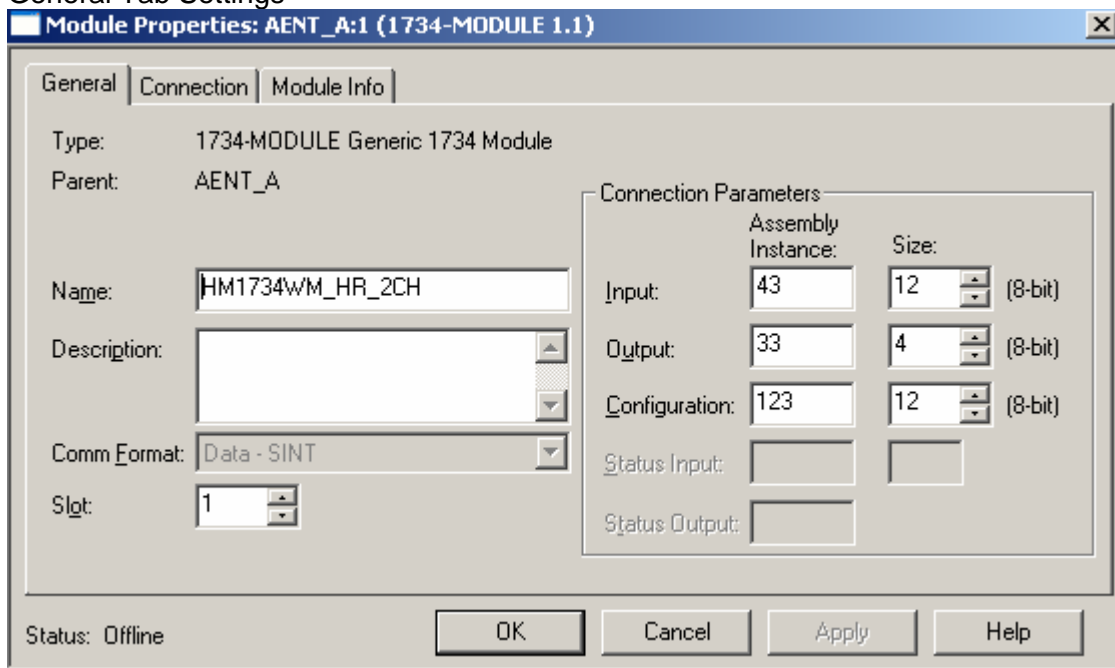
General Tab Settings

Module Properties: AENT_A:1 (1734-MODULE 1.1)

General | Connection | Module Info

Type: 1734-MODULE Generic 1734 Module

Parent: AENT_A

Name: HM1734WM_HR_2CH

Description:

Comm Format: Data - SINT

Slot: 1

Connection Parameters

| | Assembly Instance: | Size: | |
|---|---|---|---|
| Input: | 43 | 12 | (8-bit) |
| Output: | 33 | 4 | (8-bit) |
| Configuration: | 123 | 12 | (8-bit) |
| Status Input: | | | |
| Status Output: | | | |

Status: Offline

OK Cancel Apply Help